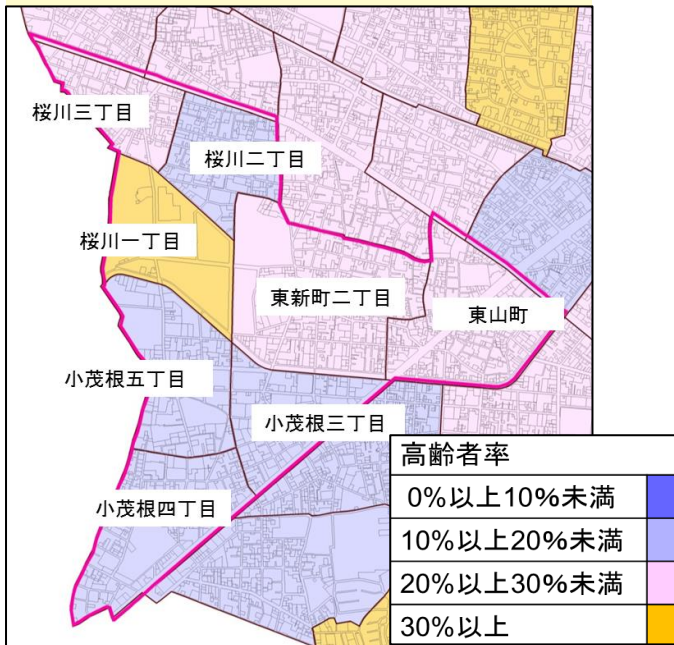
桜川三丁目

桜川二丁目

桜川一丁目

東新町二丁目

東山町

小茂根五丁目

小茂根三丁目

小茂根四丁目

| 高齢者率 | |
|---|---|
| 0%以上10%未満 | |
| 10%以上20%未満 | |
| 20%以上30%未満 | |
| 30%以上 | |